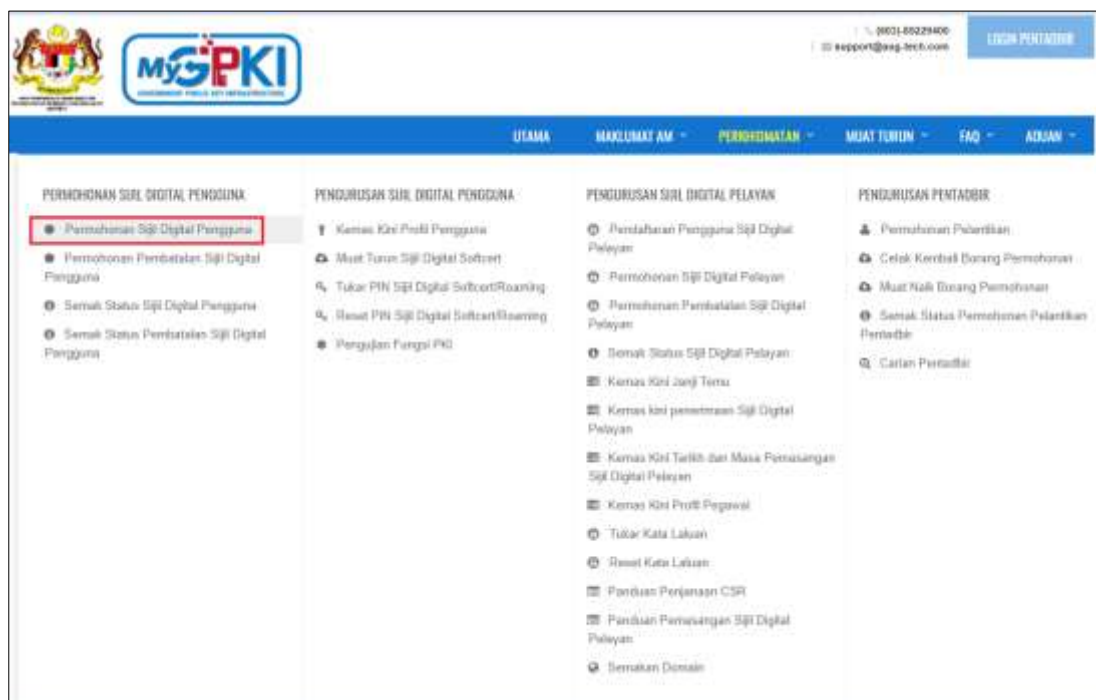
MyGPKI
GOVERNMENT PUBLIC KEY INFRASTRUCTURE

(603)-89229400
support@sag-tech.com
LOGIN PENTADBIR

UTAMA
MAKLUMAT AM
PERMOHONAN
MUAT TURUN
FAQ
ADUAN

PERMOHONAN SIJIL DIGITAL PENGGUNA
Permohonan Sijil Digital Pengguna
Permohonan Pembatalan Sijil Digital Pengguna
Semak Status Sijil Digital Pengguna
Semak Status Pembatalan Sijil Digital Pengguna

PENGURUSAN SIJIL DIGITAL PENGGUNA
Kemas Kini Profil Pengguna
Muat Turun Sijil Digital Softcert
Tukar PIN Sijil Digital Softcert/Roaming
Reset PIN Sijil Digital Softcert/Roaming
Pengujian Fungsi PKI

PENGURUSAN SIJIL DIGITAL PELAYAN
Pendaftaran Pengguna Sijil Digital Pelayan
Permohonan Sijil Digital Pelayan
Permohonan Pembatalan Sijil Digital Pelayan
Semak Status Sijil Digital Pelayan
Kemas Kini Janji Temu
Kemas kini penerimaan Sijil Digital Pelayan
Kemas Kini Tarikh dan Masa Pemasangan Sijil Digital Pelayan
Kemas Kini Profil Pegawai
Tukar Kata Laluan
Reset Kata Laluan
Panduan Penjanaan CSR
Panduan Pemasangan Sijil Digital Pelayan
Semakan Domain

PENGURUSAN PENTADBIR
Permohonan Pelantikan
Cetak Kembali Borang Permohonan
Muat Naik Borang Permohonan
Semak Status Permohonan Pelantikan Pentadbir
Carian Pentadbir